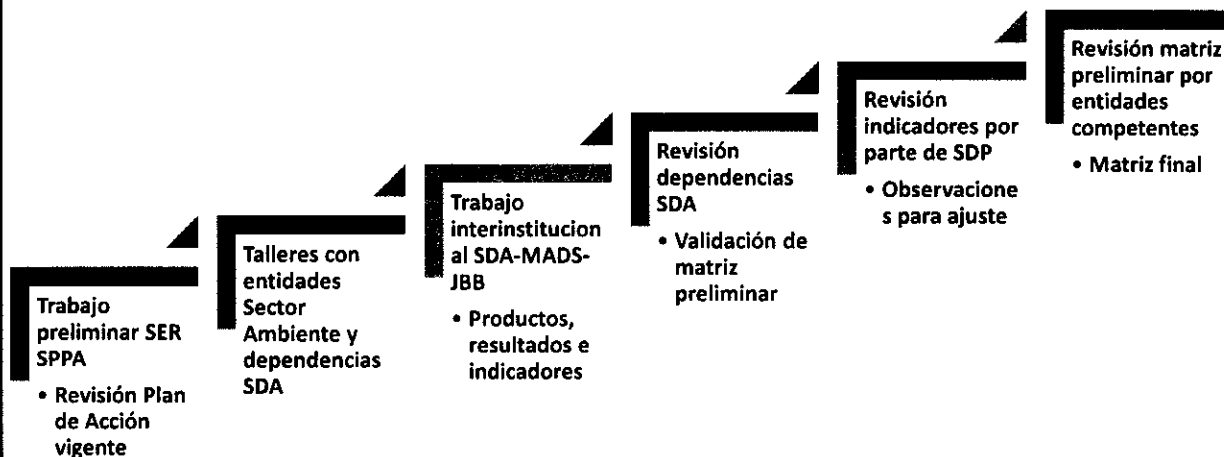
Trabajo preliminar SER SPPA

• Revisión Plan de Acción vigente

Talleres con entidades Sector Ambiente y dependencias SDA

Trabajo interinstitucional SDA-MADS-JBB

• Productos, resultados e indicadores

Revisión dependencias SDA

• Validación de matriz preliminar

Revisión indicadores por parte de SDP

• Observaciones para ajuste

Revisión matriz preliminar por entidades competentes

• Matriz final